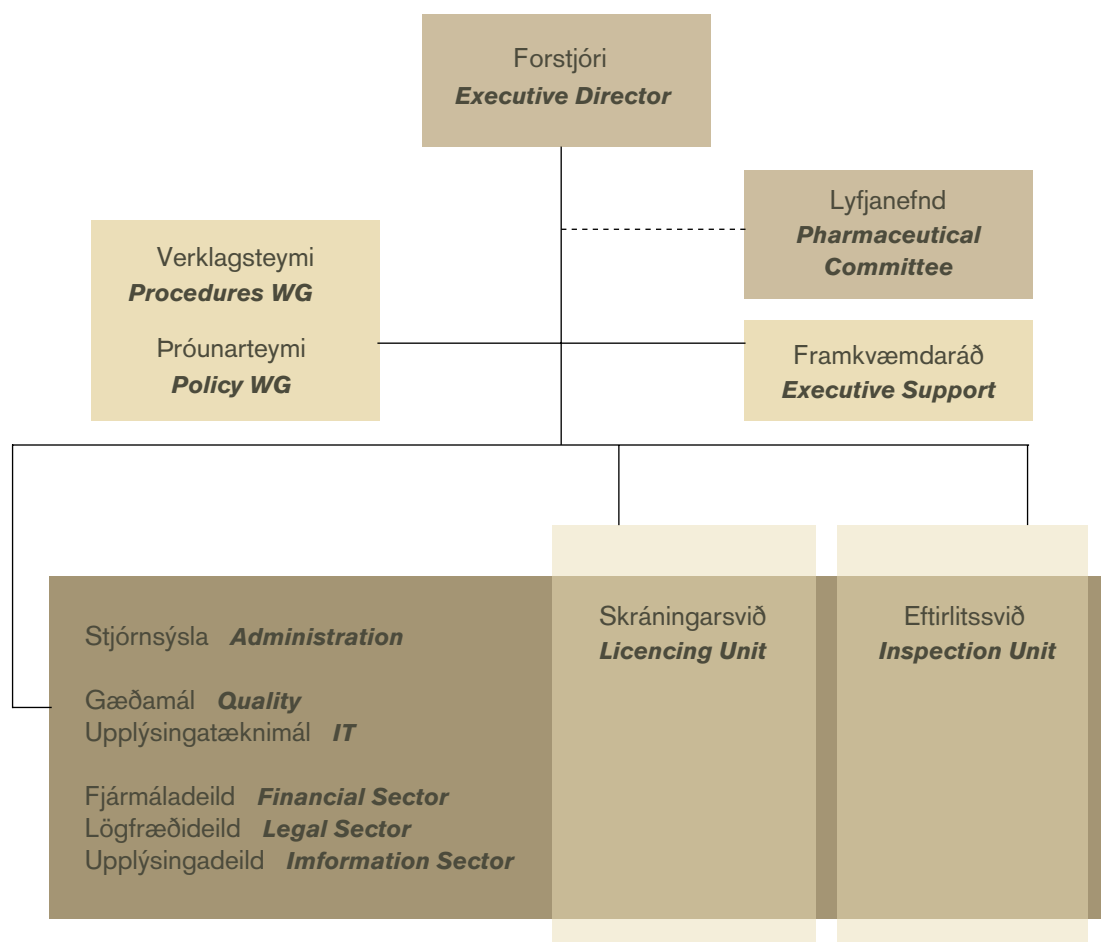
Forstjóri
*Executive Director*

Lyfjanefnd
*Pharmaceutical Committee*

Verklagsteymi
*Procedures WG*

Þróunarteymi
*Policy WG*

Framkvæmdaráð
*Executive Support*

Stjórnsýsla *Administration*

Gæðamál *Quality*
Upplýsingatæknimál *IT*

Fjármáladeild *Financial Sector*
Lögfræðideild *Legal Sector*
Upplýsingadeild *Imformation Sector*

Skráningarsvið
*Licencing Unit*

Eftirlitssvið
*Inspection Unit*